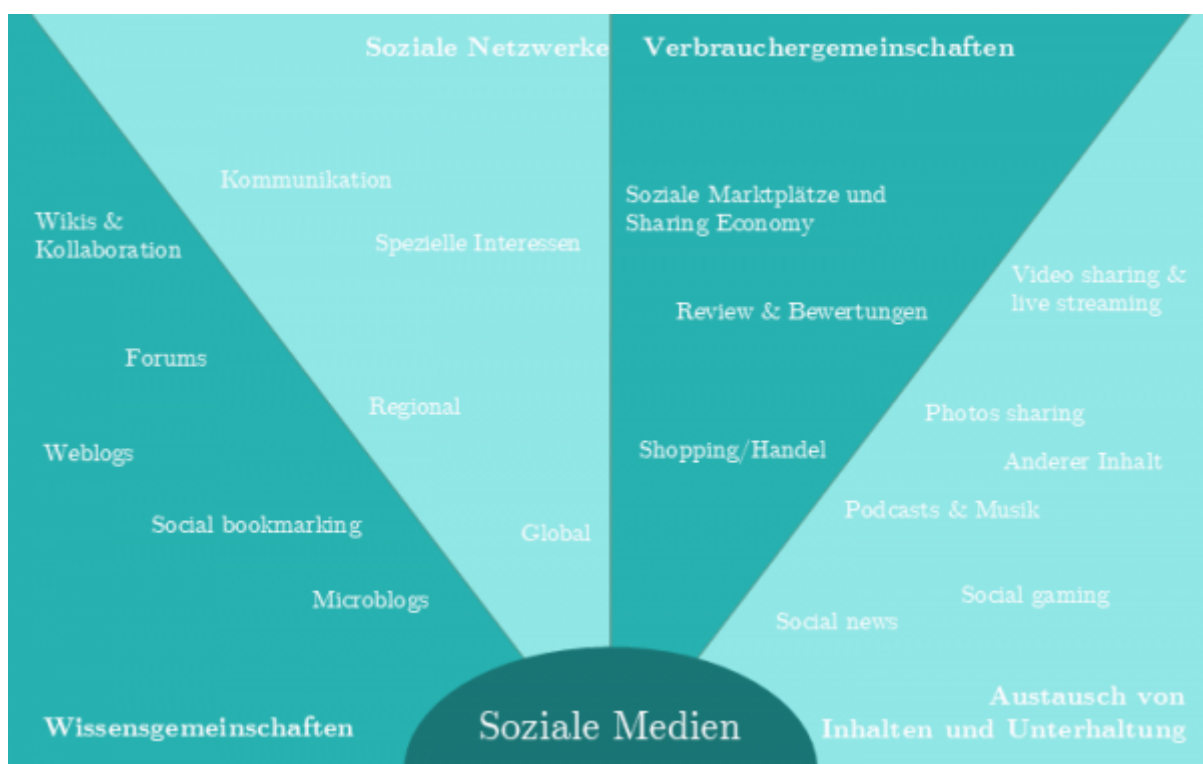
Soziale Netzwerke

Kommunikation

Spezielle Interessen

Regional

Global

Verbrauchergemeinschaften

Soziale Marktplätze und Sharing Economy

Review & Bewertungen

Shopping/Handel

Wikis & Kollaboration

Forums

Weblogs

Social bookmarking

Microblogs

Wissensgemeinschaften

Video sharing & live streaming

Photos sharing

Anderer Inhalt

Podcasts & Musik

Social gaming

Social news

Austausch von Inhalten und Unterhaltung

Soziale Medien